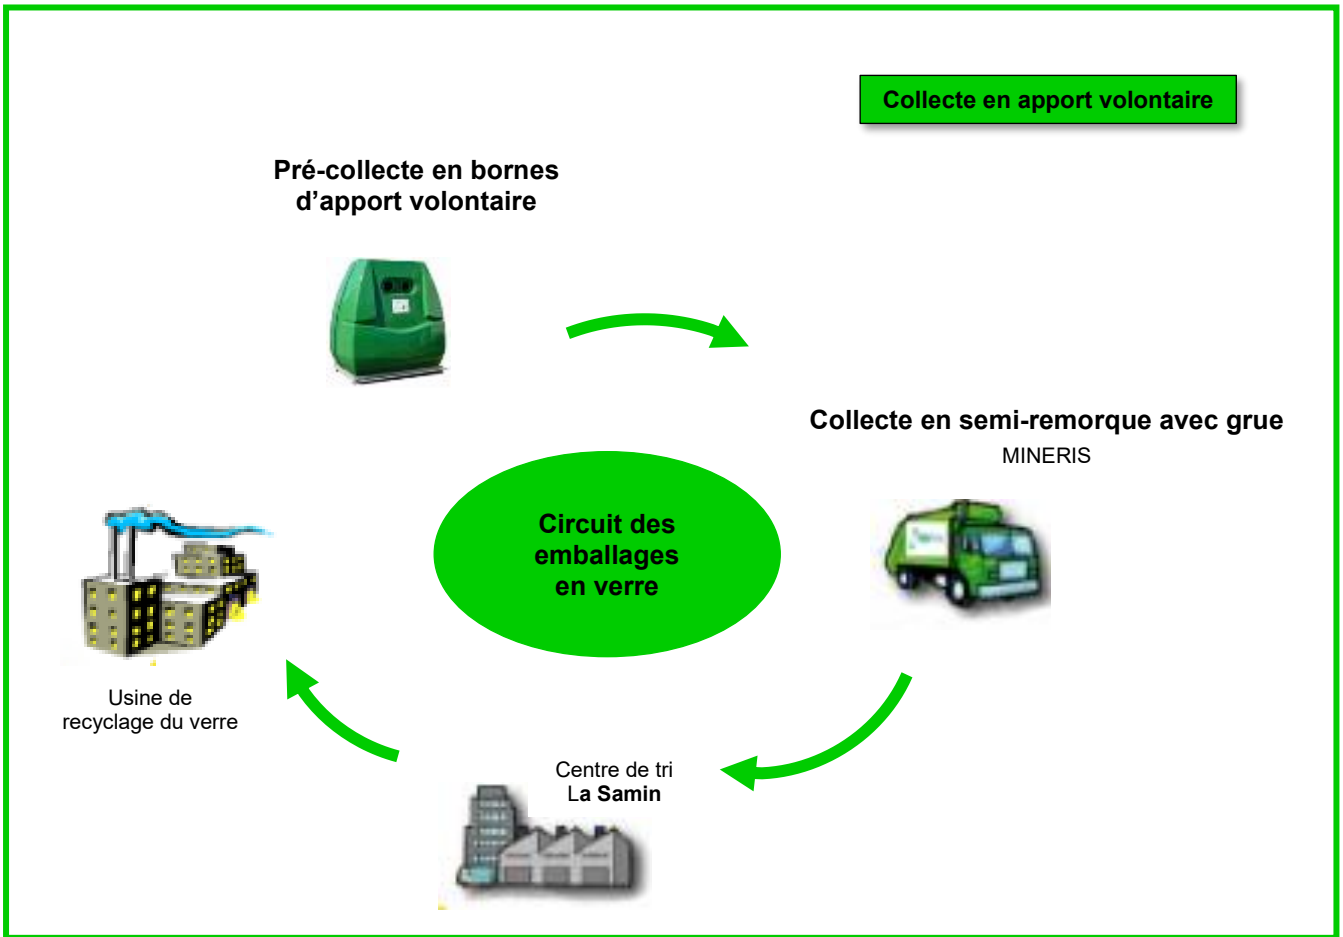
Collecte en apport volontaire

Pré-collecte en bornes d'apport volontaire

Collecte en semi-remorque avec grue
MINERIS

Circuit des emballages en verre

Usine de recyclage du verre

Centre de tri
La Samin